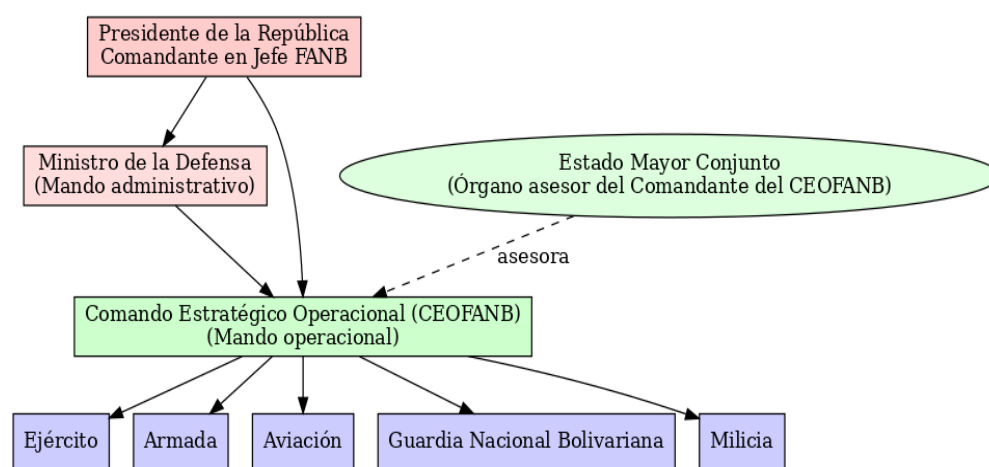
Presidente de la República
Comandante en Jefe FANB

Ministro de la Defensa
(Mando administrativo)

Estado Mayor Conjunto
(Órgano asesor del Comandante del CEOFANB)

asesora

Comando Estratégico Operacional (CEOFANB)
(Mando operacional)

Ejército

Armada

Aviación

Guardia Nacional Bolivariana

Milicia